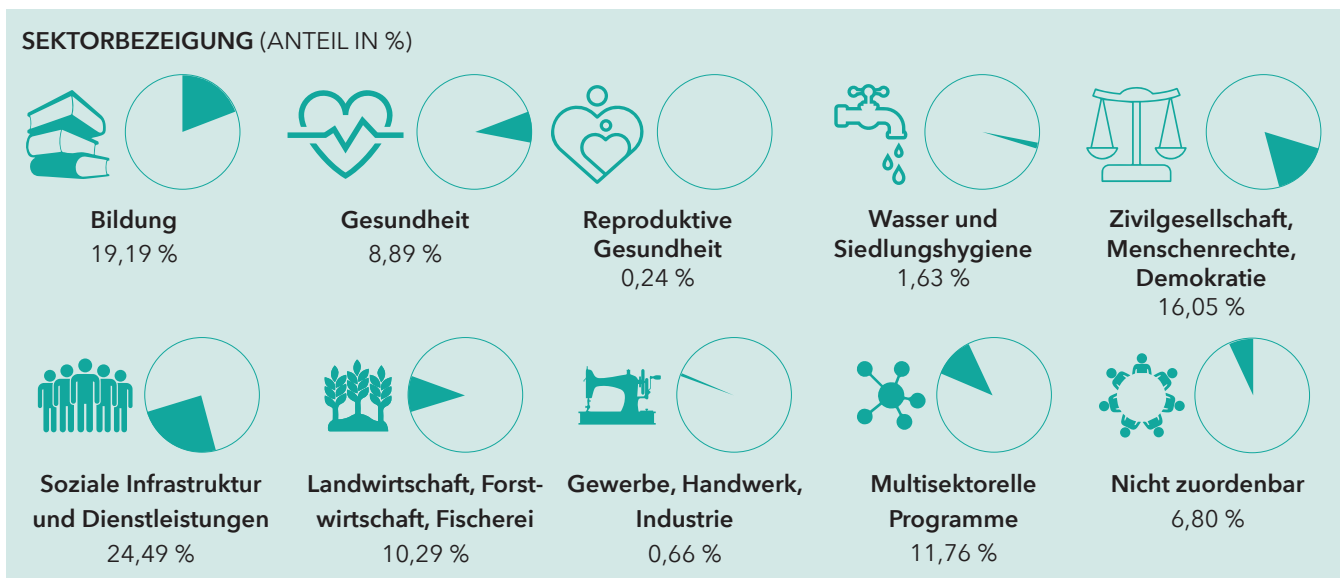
SEKTORBEZEIGUNG (ANTEIL IN %)

Bildung
19,19 %

Gesundheit
8,89 %

Reproduktive Gesundheit
0,24 %

Wasser und Siedlungshygiene
1,63 %

Zivilgesellschaft, Menschenrechte, Demokratie
16,05 %

Soziale Infrastruktur und Dienstleistungen
24,49 %

Landwirtschaft, Forstwirtschaft, Fischerei
10,29 %

Gewerbe, Handwerk, Industrie
0,66 %

Multisektorelle Programme
11,76 %

Nicht zuordenbar
6,80 %